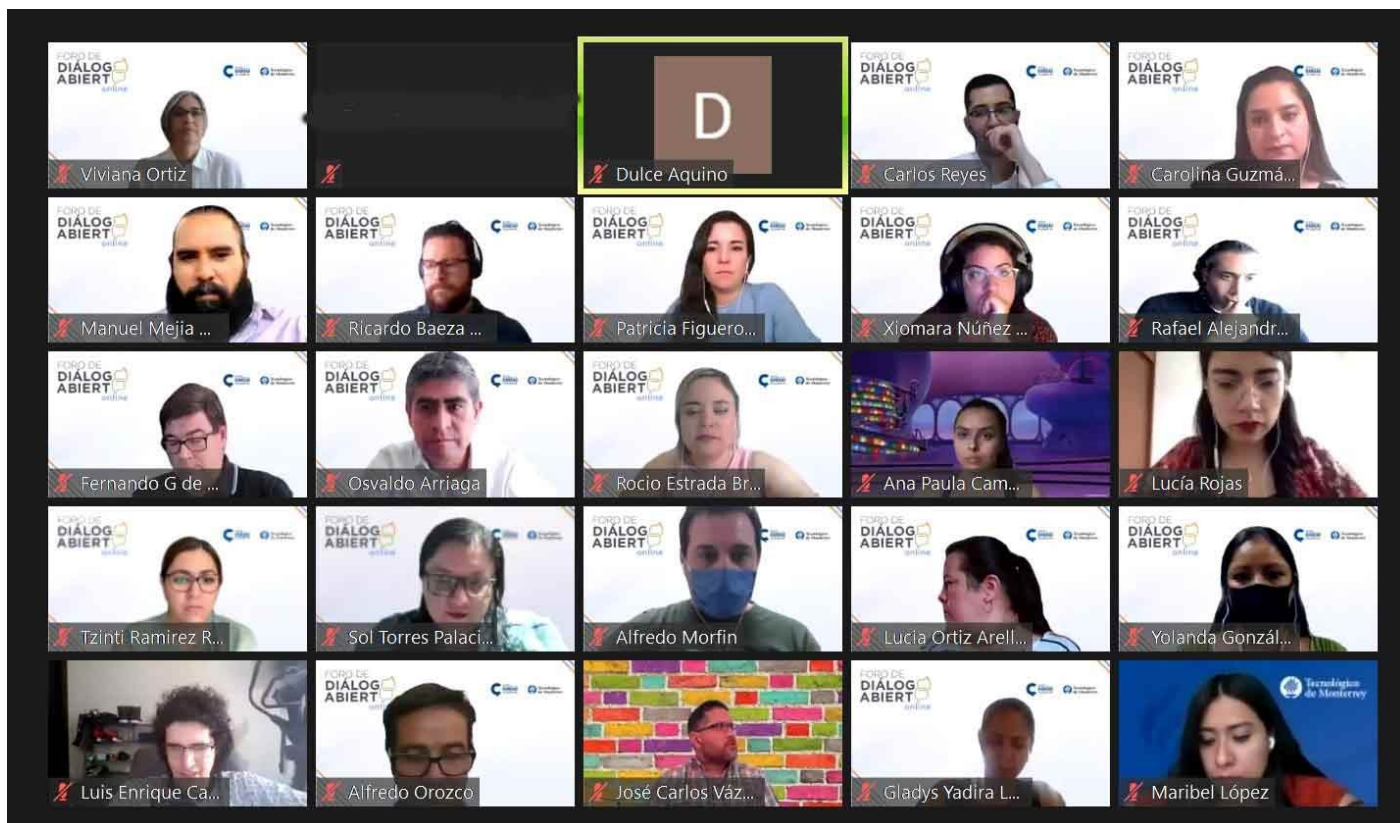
FORO DE DIÁLOGO ABIERTO online

Viviana Ortiz

D

Dulce Aquino

FORO DE DIÁLOGO ABIERTO online

Carlos Reyes

FORO DE DIÁLOGO ABIERTO online

Carolina Guzmá...

FORO DE DIÁLOGO ABIERTO online

Manuel Mejia ...

FORO DE DIÁLOGO ABIERTO online

Ricardo Baeza ...

FORO DE DIÁLOGO ABIERTO online

Patricia Figuero...

FORO DE DIÁLOGO ABIERTO online

Xiomara Núñez ...

FORO DE DIÁLOGO ABIERTO online

Rafael Alejandr...

FORO DE DIÁLOGO ABIERTO online

Fernando G de ...

FORO DE DIÁLOGO ABIERTO online

Osvaldo Arriaga

FORO DE DIÁLOGO ABIERTO online

Rocio Estrada Br...

Ana Paula Cam...

Lucía Rojas

FORO DE DIÁLOGO ABIERTO online

Tzinti Ramirez R...

FORO DE DIÁLOGO ABIERTO online

Sol Torres Palaci...

FORO DE DIÁLOGO ABIERTO online

Alfredo Morfin

FORO DE DIÁLOGO ABIERTO online

Lucia Ortiz Arell...

FORO DE DIÁLOGO ABIERTO online

Yolanda Gonzál...

Luis Enrique Ca...

FORO DE DIÁLOGO ABIERTO online

Alfredo Orozco

José Carlos Váz...

FORO DE DIÁLOGO ABIERTO online

Gladys Yadira L...

Tecnológico de Monterrey

Maribel López